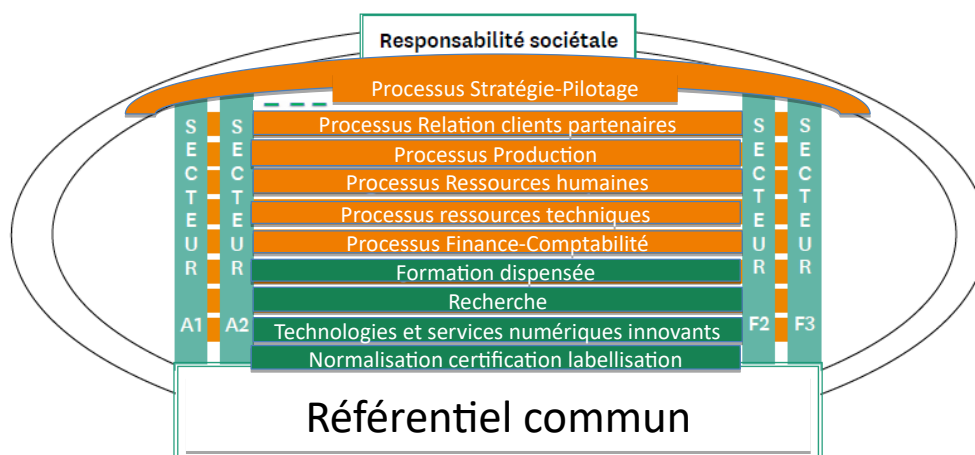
Responsabilité sociétale

Processus Stratégie-Pilotage

SECTEUR A1

SECTEUR A2

Processus Relation clients partenaires

Processus Production

Processus Ressources humaines

Processus ressources techniques

Processus Finance-Comptabilité

Formation dispensée

Recherche

Technologies et services numériques innovants

Normalisation certification labellisation

SECTEUR F2

SECTEUR F3

Référentiel commun